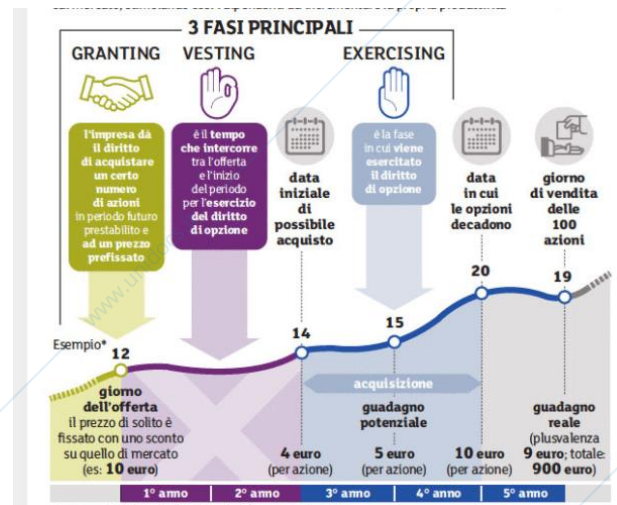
3 FASI PRINCIPALI

GRANTING

VESTING

EXERCISING

l'impresa dà il diritto di acquistare un certo numero di azioni in periodo futuro prestabilito e ad un prezzo prefissato

è il tempo che intercorre tra l'offerta e l'inizio del periodo per l'esercizio del diritto di opzione

data iniziale di possibile acquisto

è la fase in cui viene esercitato il diritto di opzione

data in cui le opzioni decadono

giorno di vendita delle 100 azioni

Esempio*

12

14

15

20

19

giorno dell'offerta
il prezzo di solito è fissato con uno sconto su quello di mercato (es: 10 euro)

acquisizione

guadagno potenziale

guadagno reale
(plusvalenza 9 euro; totale: 900 euro)

4 euro
(per azione)

5 euro
(per azione)

10 euro
(per azione)

1° anno

2° anno

3° anno

4° anno

5° anno